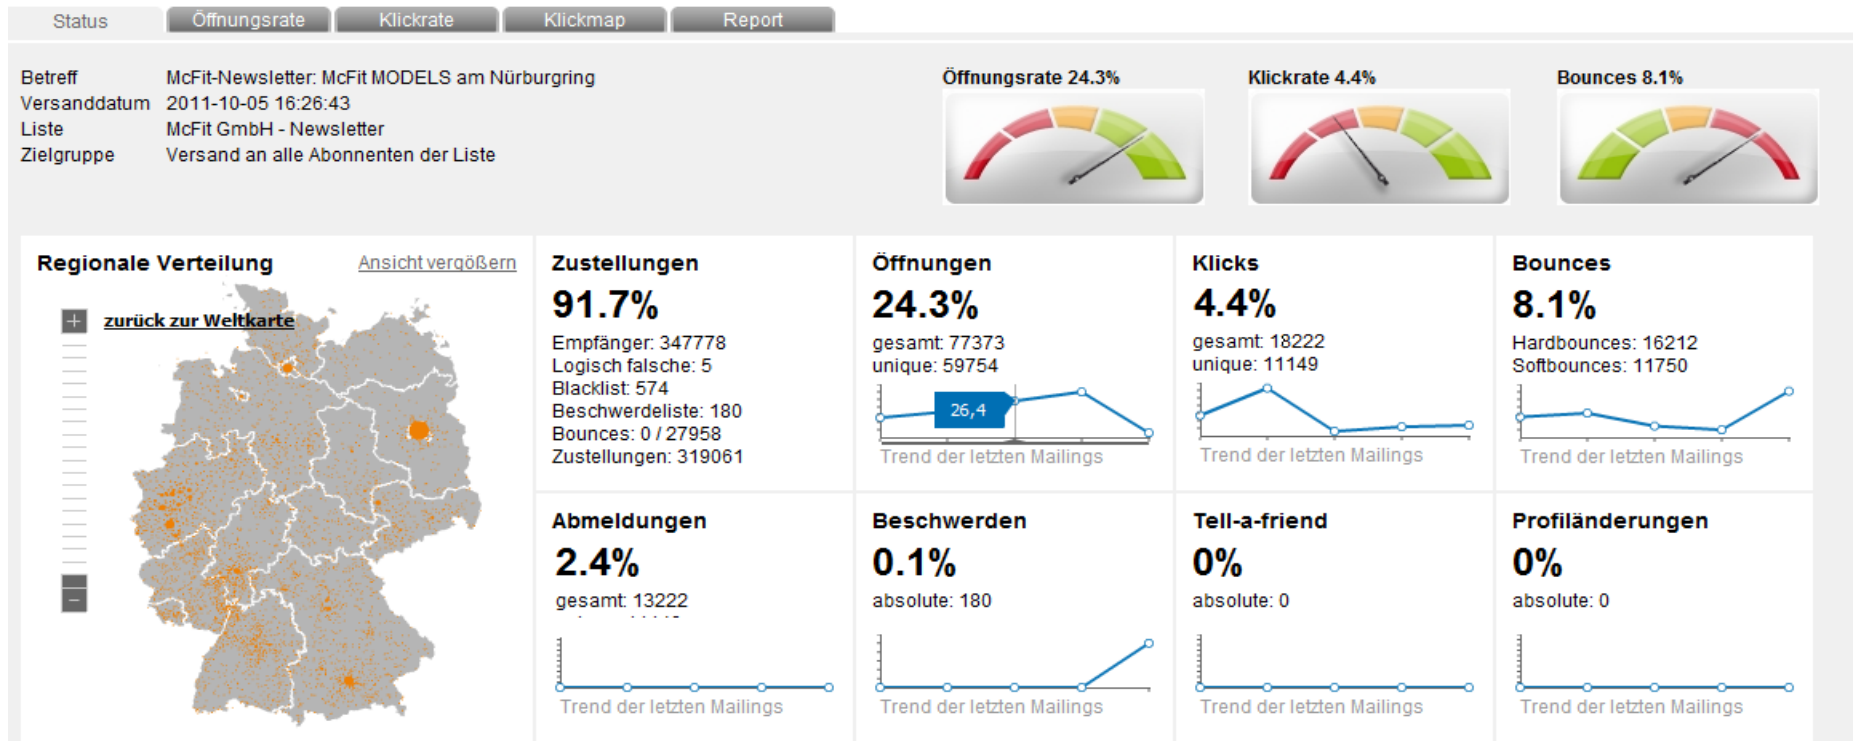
Status | Öffnungsrate | Klickrate | Klickmap | Report

Betreff McFit-Newsletter: McFit MODELS am Nürburgring
Versanddatum 2011-10-05 16:26:43
Liste McFit GmbH - Newsletter
Zielgruppe Versand an alle Abonnenten der Liste

Öffnungsrate 24.3%

Klickrate 4.4%

Bounces 8.1%

Regionale Verteilung

Ansicht vergrößern

+ zurück zur Weltkarte

–

Zustellungen
91.7%
Empfänger: 347778
Logisch falsche: 5
Blacklist: 574
Beschwerdeliste: 180
Bounces: 0 / 27958
Zustellungen: 319061

Öffnungen
24.3%
gesamt: 77373
unique: 59754
26,4
Trend der letzten Mailings

Klicks
4.4%
gesamt: 18222
unique: 11149
Trend der letzten Mailings

Bounces
8.1%
Hardbounces: 16212
Softbounces: 11750
Trend der letzten Mailings

Abmeldungen
2.4%
gesamt: 13222
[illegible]
Trend der letzten Mailings

Beschwerden
0.1%
absolute: 180
Trend der letzten Mailings

Tell-a-friend
0%
absolute: 0
Trend der letzten Mailings

Profiländerungen
0%
absolute: 0
Trend der letzten Mailings